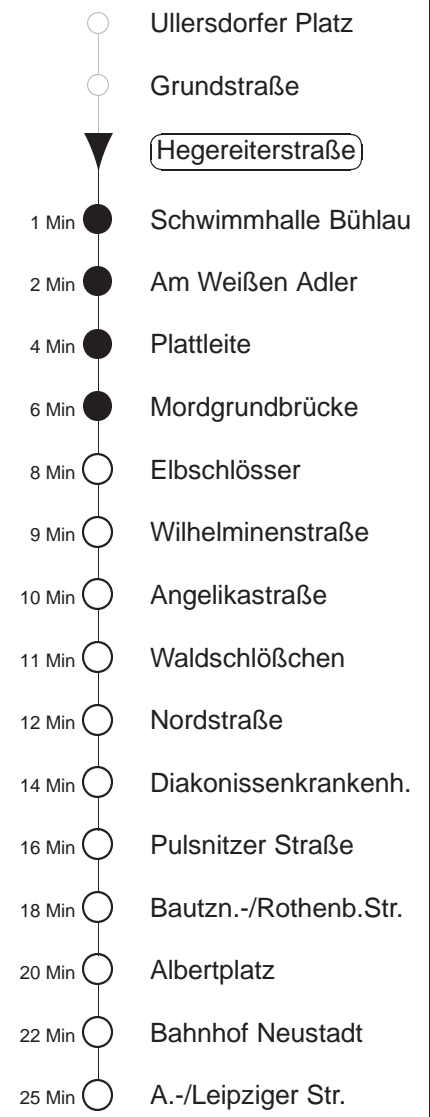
Ullersdorfer Platz

Grundstraße

Hegereiterstraße

1 Min Schwimmhalle Bühlau

2 Min Am Weißen Adler

4 Min Plattleite

6 Min Mordgrundbrücke

8 Min Elbschlösser

9 Min Wilhelminenstraße

10 Min Angelikastraße

11 Min Waldschlößchen

12 Min Nordstraße

14 Min Diakonissenkrankenh.

16 Min Pulsnitzer Straße

18 Min Bautzn.-/Rothenb.Str.

20 Min Albertplatz

22 Min Bahnhof Neustadt

25 Min A.-/Leipziger Str.